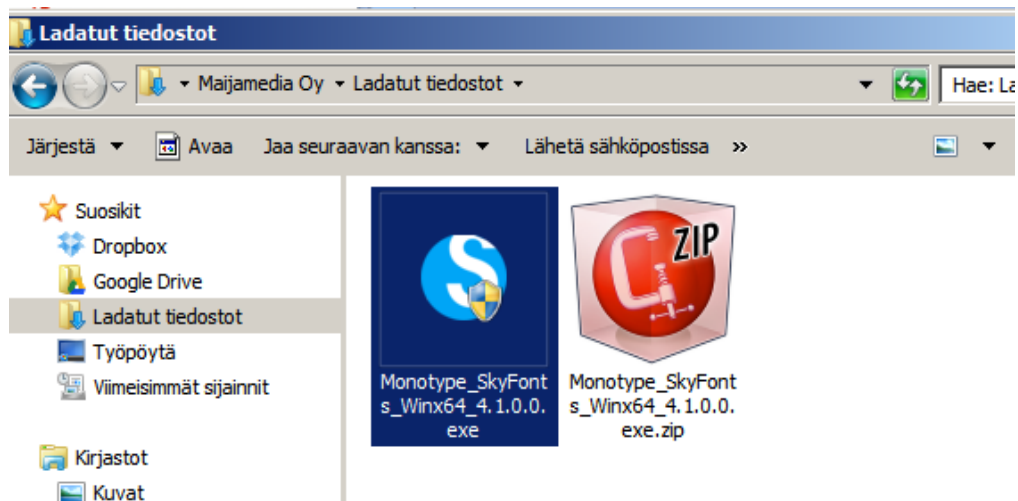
Ladatut tiedostot

Maijamedia Oy ▸ Ladatut tiedostot ▸

Hae: La

Järjestä ▾ Avaa Jaa seuraavan kanssa: ▾ Lähetä sähköpostissa »

Suosikit
Dropbox
Google Drive
Ladatut tiedostot
Työpöytä
Viimeisimmät sijainnit

Kirjastot
Kuvat

Monotype_SkyFonts_Winx64_4.1.0.0.exe

ZIP

Monotype_SkyFonts_Winx64_4.1.0.0.exe.zip